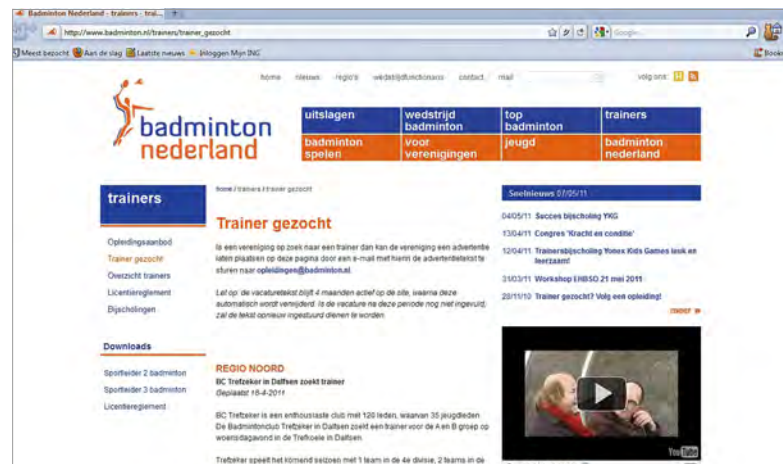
Badminton Nederland - trainers - trai... +

http://www.badminton.nl/trainers/trainer_gezocht

Google

Meest bezocht Aan de slag Laatste nieuws Inloggen Mijn ING

Book

home nieuws regio's wedstrijdfunctionaris contact mail

volg ons:

badminton nederland

| uitslagen | wedstrijd badminton | top badminton | trainers |
|---|---|---|---|
| badminton spelen | voor verenigingen | jeugd | badminton nederland |

trainers

Opleidingsaanbod
Trainer gezocht!
Overzicht trainers
Licentiereglement
Bijscholingen

Downloads

Sportleider 2 badminton
Sportleider 3 badminton
Licentiereglement

home / trainers / trainer gezocht

Trainer gezocht

Is een vereniging op zoek naar een trainer dan kan de vereniging een advertentie laten plaatsen op deze pagina door een e-mail met hierin de advertentietekst te sturen naar opleidingen@badminton.nl.

Let op: de vacaturetekst blijft 4 maanden actief op de site, waarna deze automatisch wordt verwijderd. Is de vacature na deze periode nog niet ingevuld, zal de tekst opnieuw ingestuurd dienen te worden.

REGIO NOORD

BC Trefzeker in Dalfsen zoekt trainer
Geplaatst 15-4-2011

BC Trefzeker is een enthousiaste club met 120 leden, waarvan 35 jeugdleden. De Badmintonclub Trefzeker in Dalfsen zoekt een trainer voor de A en B groep op woensdagavond in de Trefhoek in Dalfsen.

Trefzeker speelt het komend seizoen met 1 team in de 4e divisie, 2 teams in de

Snelnieuws 07/05/11

04/05/11 Succes bijscholing YKG
13/04/11 Congres 'Kracht en conditie'
12/04/11 Trainersbijscholing Yonex Kids Games leuk en leerzaam!
31/03/11 Workshop EHBSO 21 mei 2011
20/11/10 Trainer gezocht? Volg een opleiding!

meer

YouTube